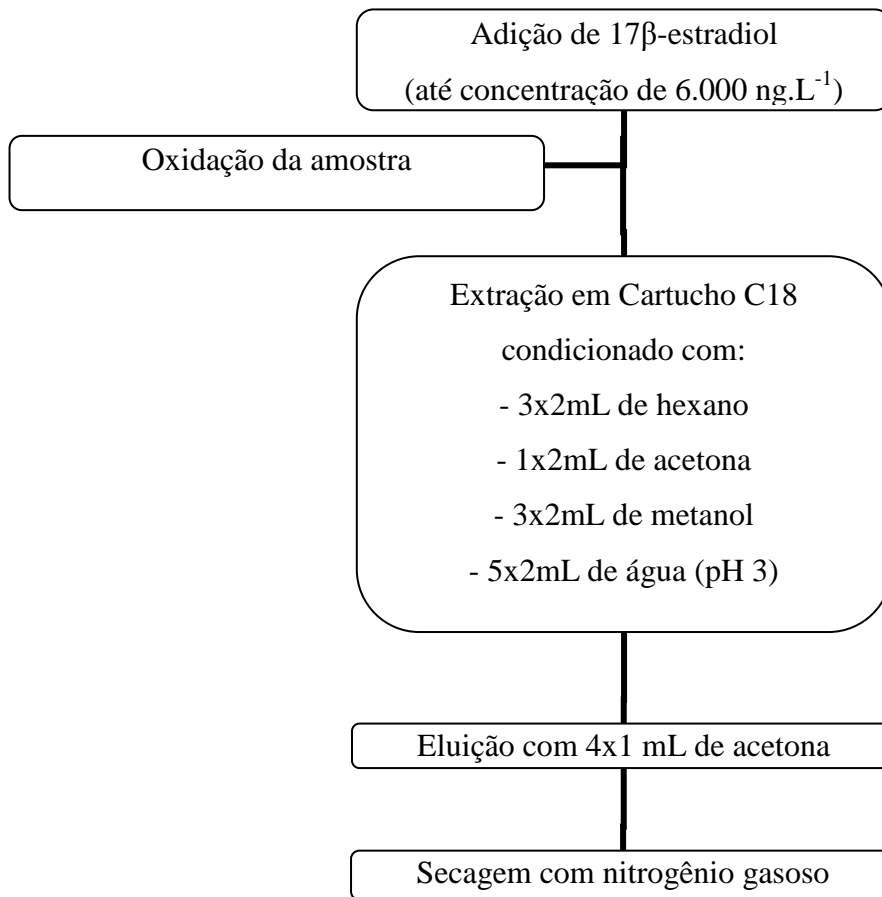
Adição de 17β-estradiol
(até concentração de 6.000 ng.$L^{-1}$)

Oxidação da amostra

Extração em Cartucho C18
condicionado com:
- 3x2mL de hexano
- 1x2mL de acetona
- 3x2mL de metanol
- 5x2mL de água (pH 3)

Eluição com 4x1 mL de acetona

Secagem com nitrogênio gasoso